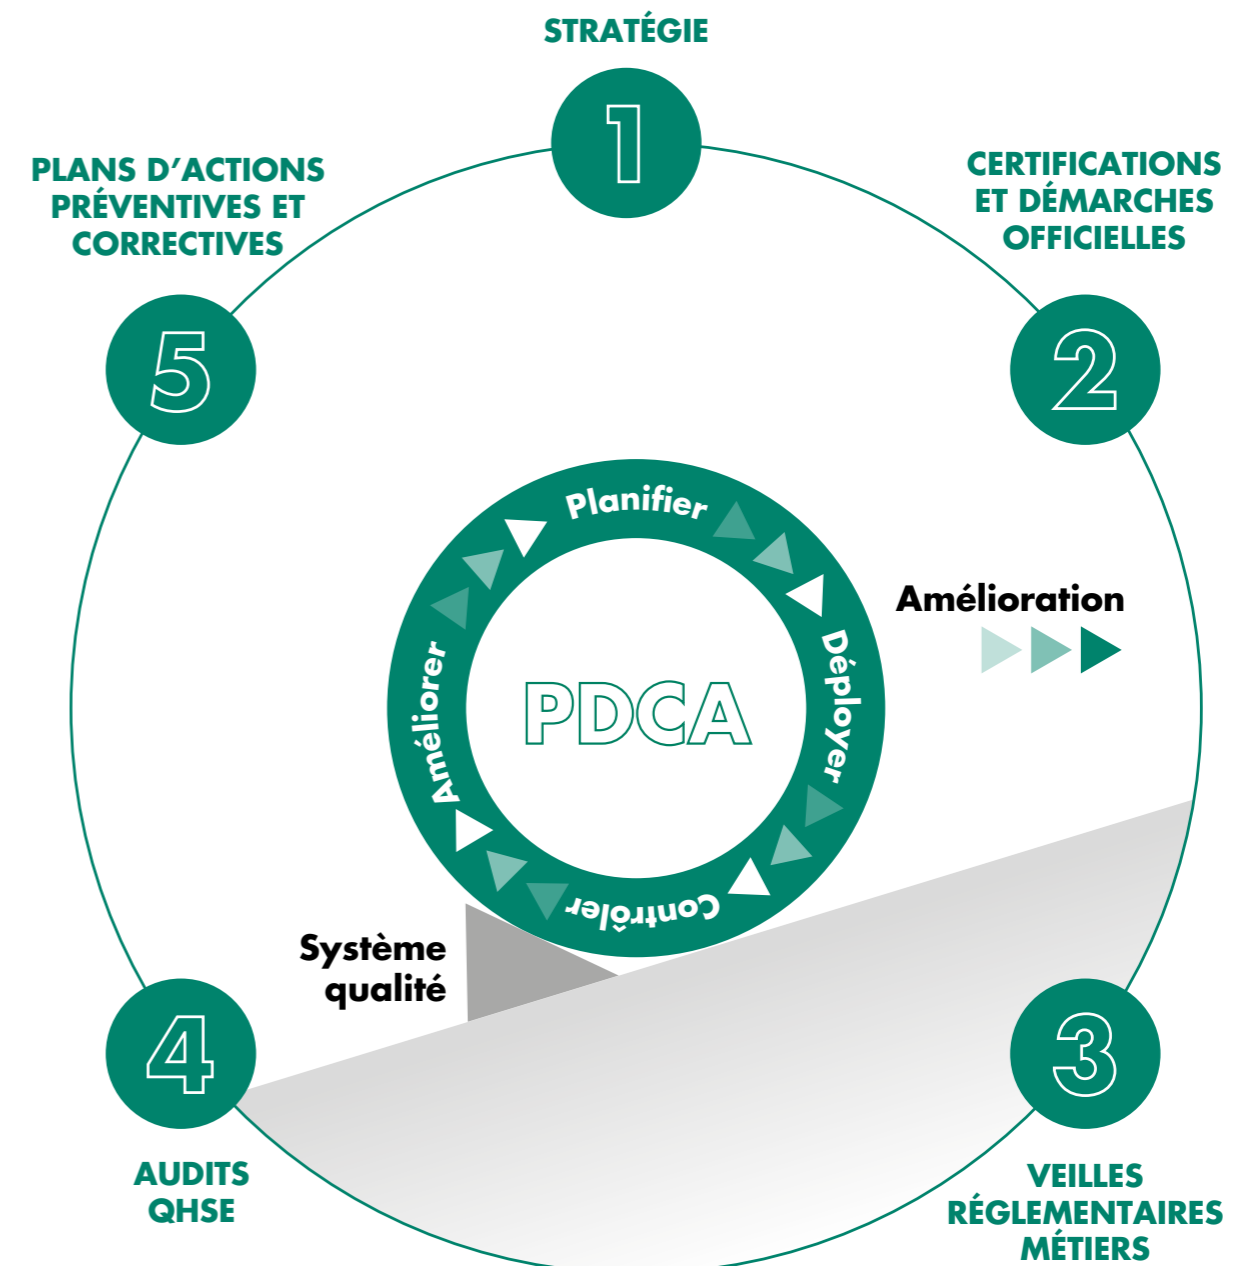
STRATÉGIE

1

PLANS D'ACTIONS PRÉVENTIVES ET CORRECTIVES

CERTIFICATIONS ET DÉMARCHES OFFICIELLES

5

2

Planifier

Déployer

Contrôler

Améliorer

PDCA

Amélioration

Système qualité

4

3

AUDITS QHSE

VEILLES RÉGLEMENTAIRES MÉTIERS